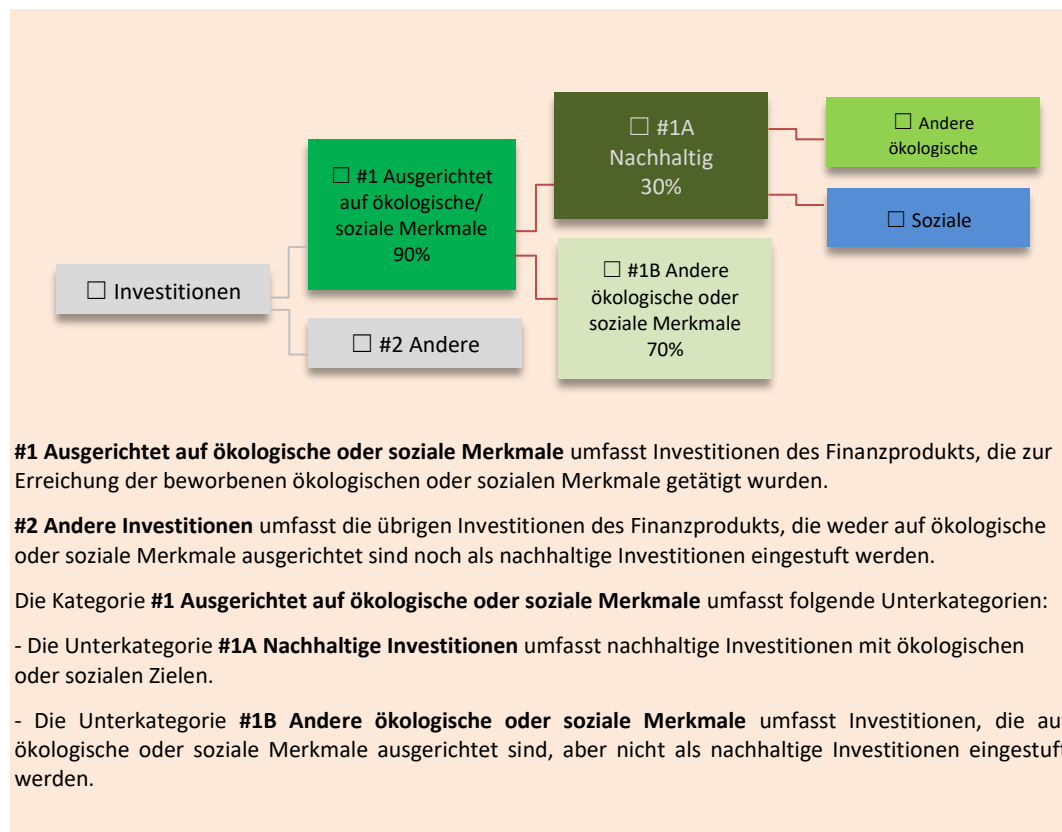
☐ Investitionen

☐ #1 Ausgerichtet auf ökologische/ soziale Merkmale 90%

☐ #2 Andere

☐ #1A Nachhaltig 30%

☐ #1B Andere ökologische oder soziale Merkmale 70%

☐ Andere ökologische

☐ Soziale

**#1 Ausgerichtet auf ökologische oder soziale Merkmale** umfasst Investitionen des Finanzprodukts, die zur Erreichung der beworbenen ökologischen oder sozialen Merkmale getätigt wurden.

**#2 Andere Investitionen** umfasst die übrigen Investitionen des Finanzprodukts, die weder auf ökologische oder soziale Merkmale ausgerichtet sind noch als nachhaltige Investitionen eingestuft werden.

Die Kategorie **#1 Ausgerichtet auf ökologische oder soziale Merkmale** umfasst folgende Unterkategorien:

- Die Unterkategorie **#1A Nachhaltige Investitionen** umfasst nachhaltige Investitionen mit ökologischen oder sozialen Zielen.

- Die Unterkategorie **#1B Andere ökologische oder soziale Merkmale** umfasst Investitionen, die au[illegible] ökologische oder soziale Merkmale ausgerichtet sind, aber nicht als nachhaltige Investitionen eingestuf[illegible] werden.